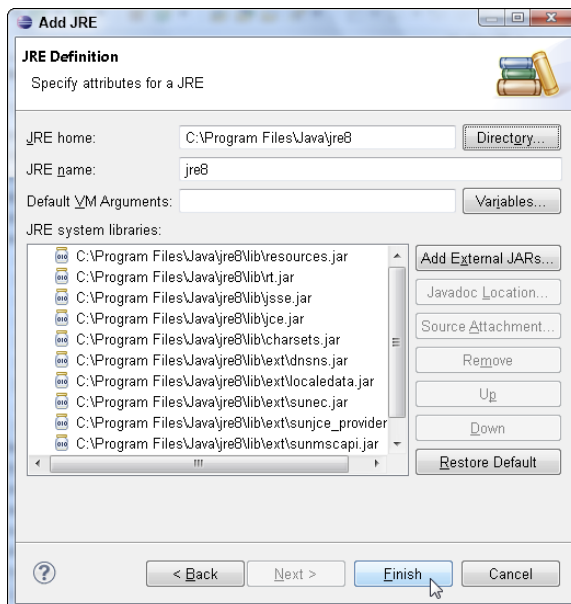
Add JRE

JRE Definition

Specify attributes for a JRE

JRE home: C:\Program Files\Java\jre8 Directory...

JRE name: jre8

Default VM Arguments: Variables...

JRE system libraries:

C:\Program Files\Java\jre8\lib\resources.jar
C:\Program Files\Java\jre8\lib\rt.jar
C:\Program Files\Java\jre8\lib\jsse.jar
C:\Program Files\Java\jre8\lib\jce.jar
C:\Program Files\Java\jre8\lib\charsets.jar
C:\Program Files\Java\jre8\lib\ext\dnsns.jar
C:\Program Files\Java\jre8\lib\ext\localedata.jar
C:\Program Files\Java\jre8\lib\ext\sunec.jar
C:\Program Files\Java\jre8\lib\ext\sunjce_provider
C:\Program Files\Java\jre8\lib\ext\sunmscapi.jar

Add External JARs...
Javadoc Location...
Source Attachment...
Remove
Up
Down
Restore Default

< Back Next > Finish Cancel